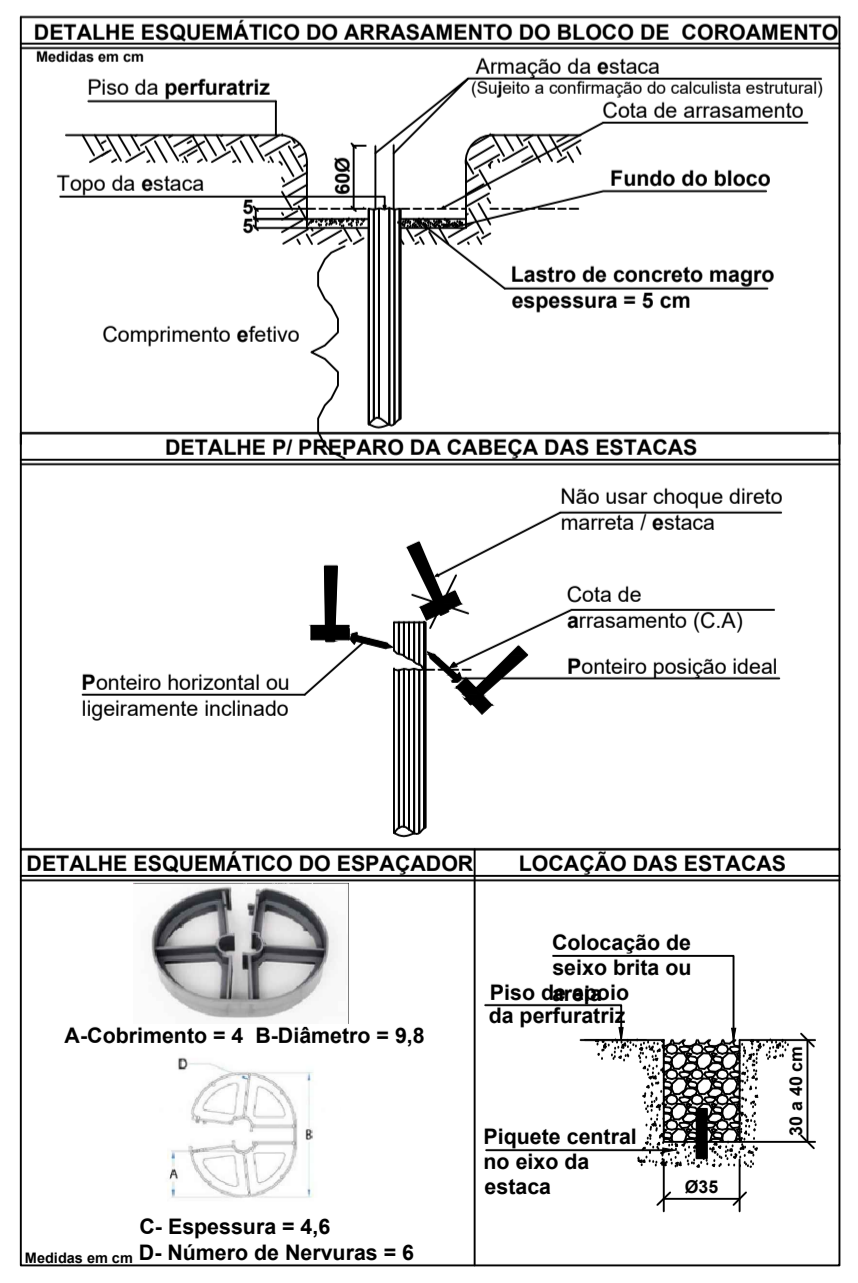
DETALHE ESQUEMÁTICO DO ARRASAMENTO DO BLOCO DE COROAMENTO

Medidas em cm

Piso da perfuratriz

Armação da estaca
(Sujeito a confirmação do calculista estrutural)

Cota de arrasamento

60Ø

Topo da estaca

Fundo do bloco

5
5

Lastro de concreto magro
espessura = 5 cm

Comprimento efetivo

DETALHE P/ PREPARO DA CABEÇA DAS ESTACAS

Não usar choque direto
marreta / estaca

Cota de
arrasamento (C.A)

Ponteiro posição ideal

Ponteiro horizontal ou
ligeiramente inclinado

DETALHE ESQUEMÁTICO DO ESPAÇADOR

A-Cobrimento = 4 B-Diâmetro = 9,8

D

B

A

C- Espessura = 4,6
Medidas em cm D- Número de Nervuras = 6

LOCAÇÃO DAS ESTACAS

Colocação de
seixo brita ou
areia

Piso de apoio
da perfuratriz

30 a 40 cm

Piquete central
no eixo da
estaca

Ø35